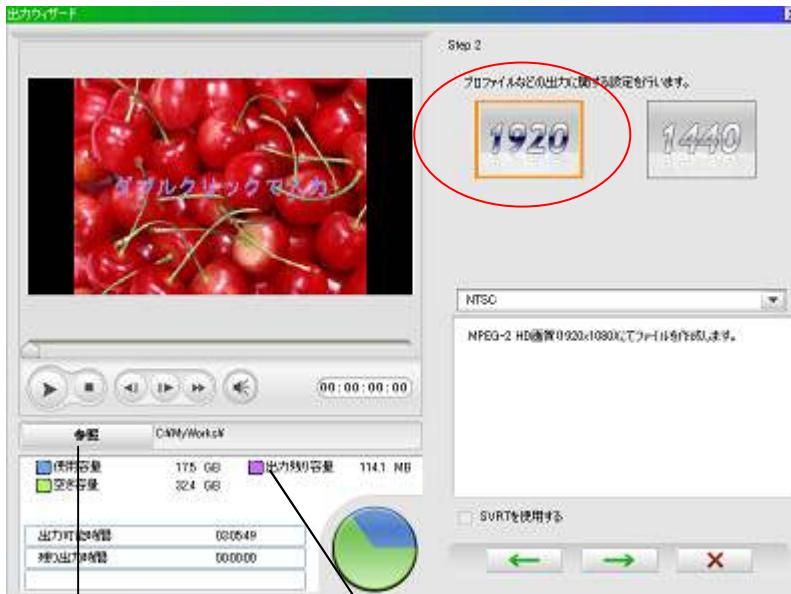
出力ウィザード

ダブルクリックで入力

00:00:00:00

参照

C:¥MyWorks¥

使用容量 17.5 GB

出力残り容量 114.1 MB

空き容量 32.4 GB

出力可能時間 03:05:49

残り出力時間 00:00:00

Step 2

プロファイルなどの出力に関する設定を行います。

1920

1440

NTSC

MPEG-2 HD画質1920x1080にてファイルを作成します。

SVRTを使用する

←

→

✕